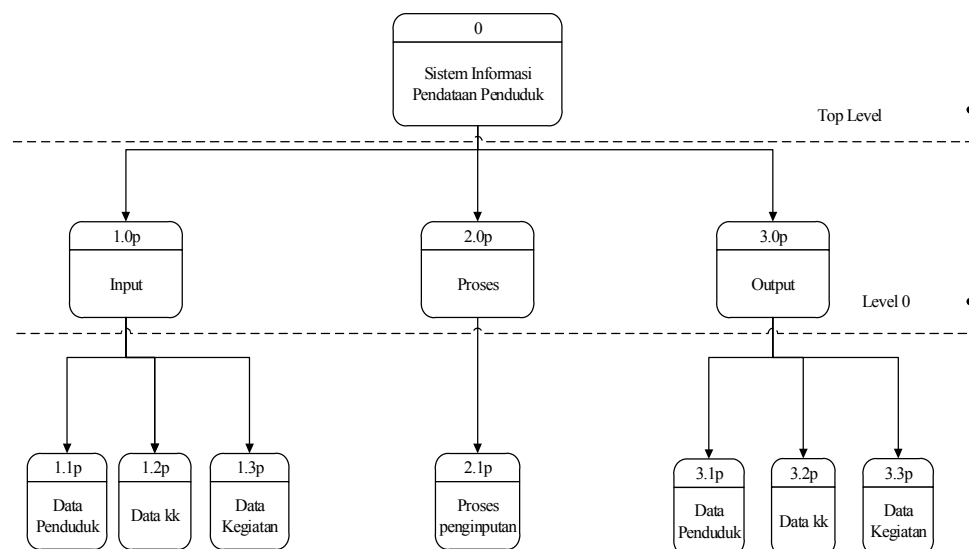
0

Sistem Informasi Pendataan Penduduk

Top Level

1.0p

Input

2.0p

Proses

3.0p

Output

Level 0

1.1p

Data Penduduk

1.2p

Data kk

1.3p

Data Kegiatan

2.1p

Proses penginputan

3.1p

Data Penduduk

3.2p

Data kk

3.3p

Data Kegiatan